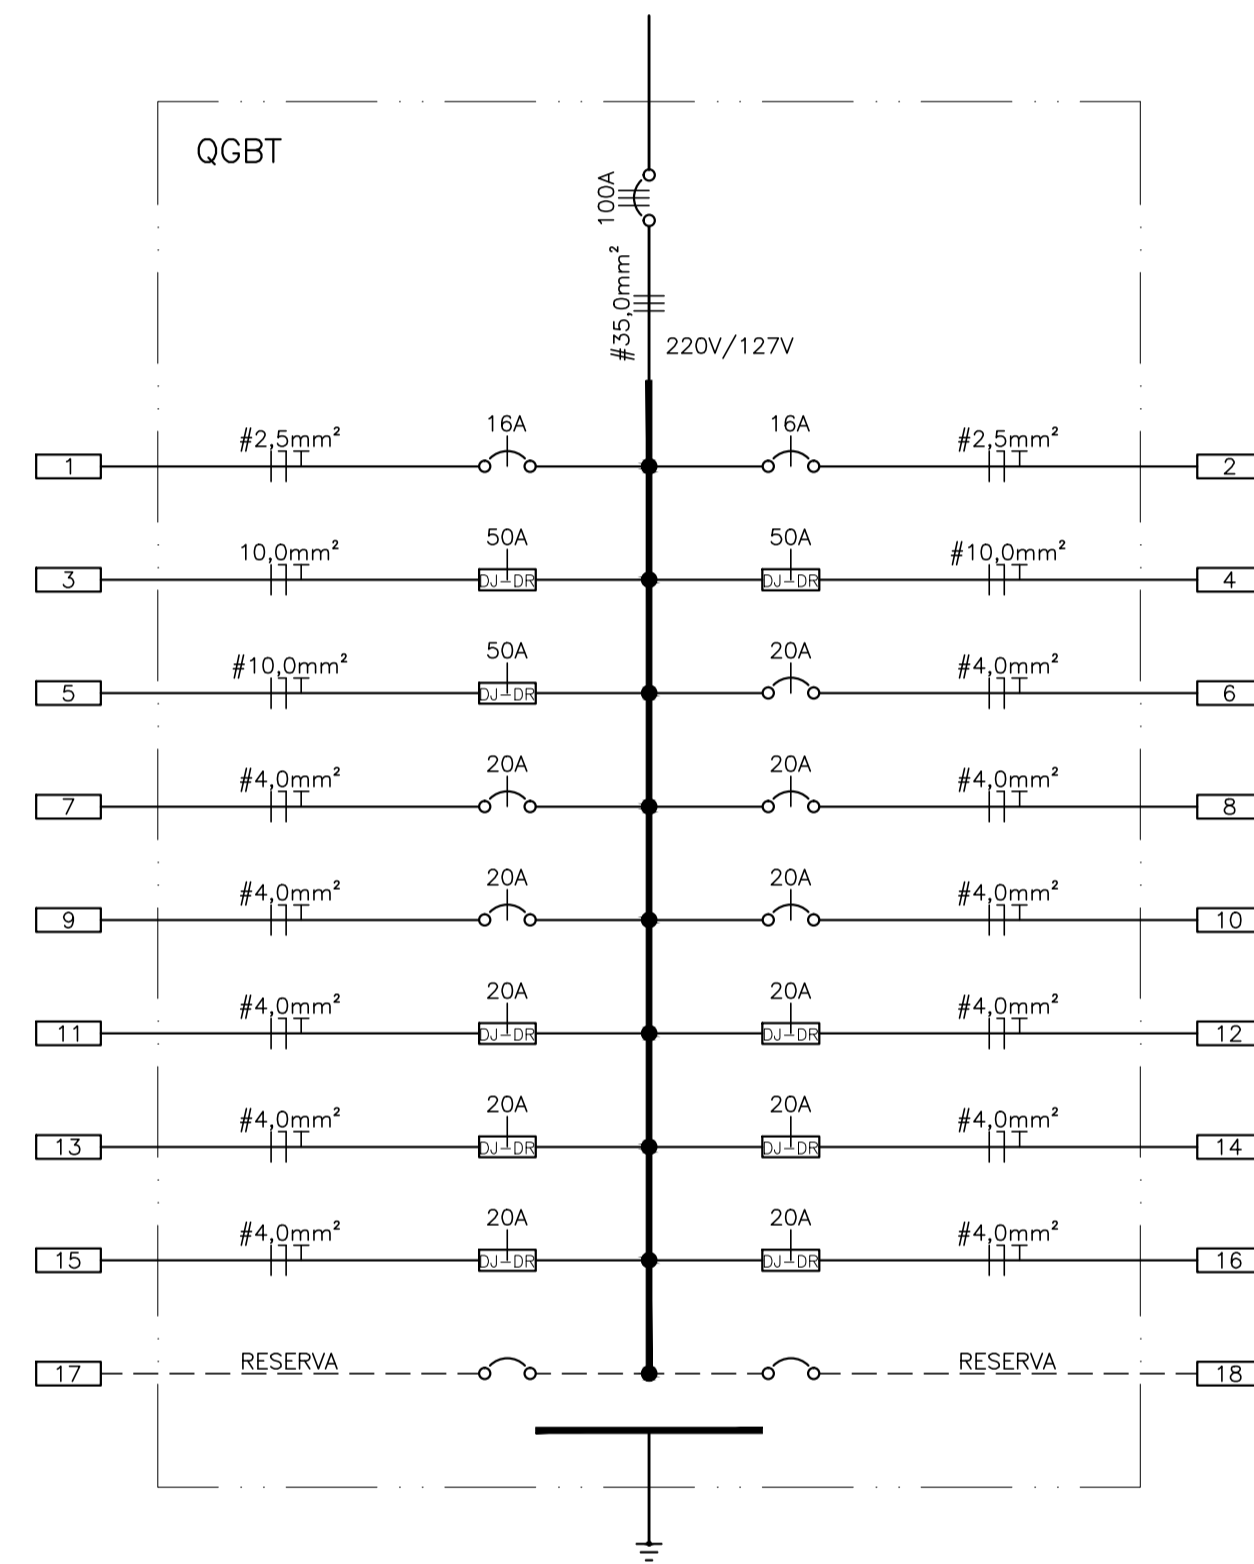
QGBT

100A

#35,0mm²

220V/127V

1 #2,5mm² 16A 16A #2,5mm² 2

3 10,0mm² 50A DJ DR 50A DJ DR #10,0mm² 4

5 #10,0mm² 50A DJ DR 20A #4,0mm² 6

7 #4,0mm² 20A 20A #4,0mm² 8

9 #4,0mm² 20A 20A #4,0mm² 10

11 #4,0mm² 20A DJ DR 20A DJ DR #4,0mm² 12

13 #4,0mm² 20A DJ DR 20A DJ DR #4,0mm² 14

15 #4,0mm² 20A DJ DR 20A DJ DR #4,0mm² 16

17 RESERVA RESERVA 18